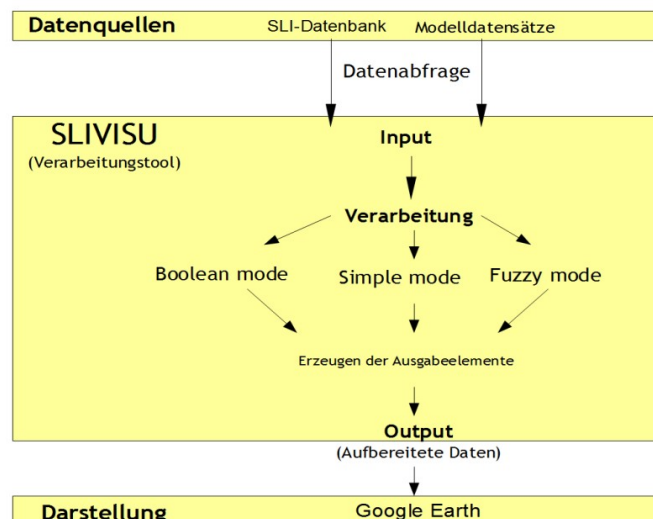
Datenquellen
SLI-Datenbank
Modelldatensätze
Datenabfrage

SLIVISU
(Verarbeitungstool)
Input
Verarbeitung
Boolean mode
Simple mode
Fuzzy mode
Erzeugen der Ausgabeelemente
Output
(Aufbereitete Daten)

Darstellung
Google Earth